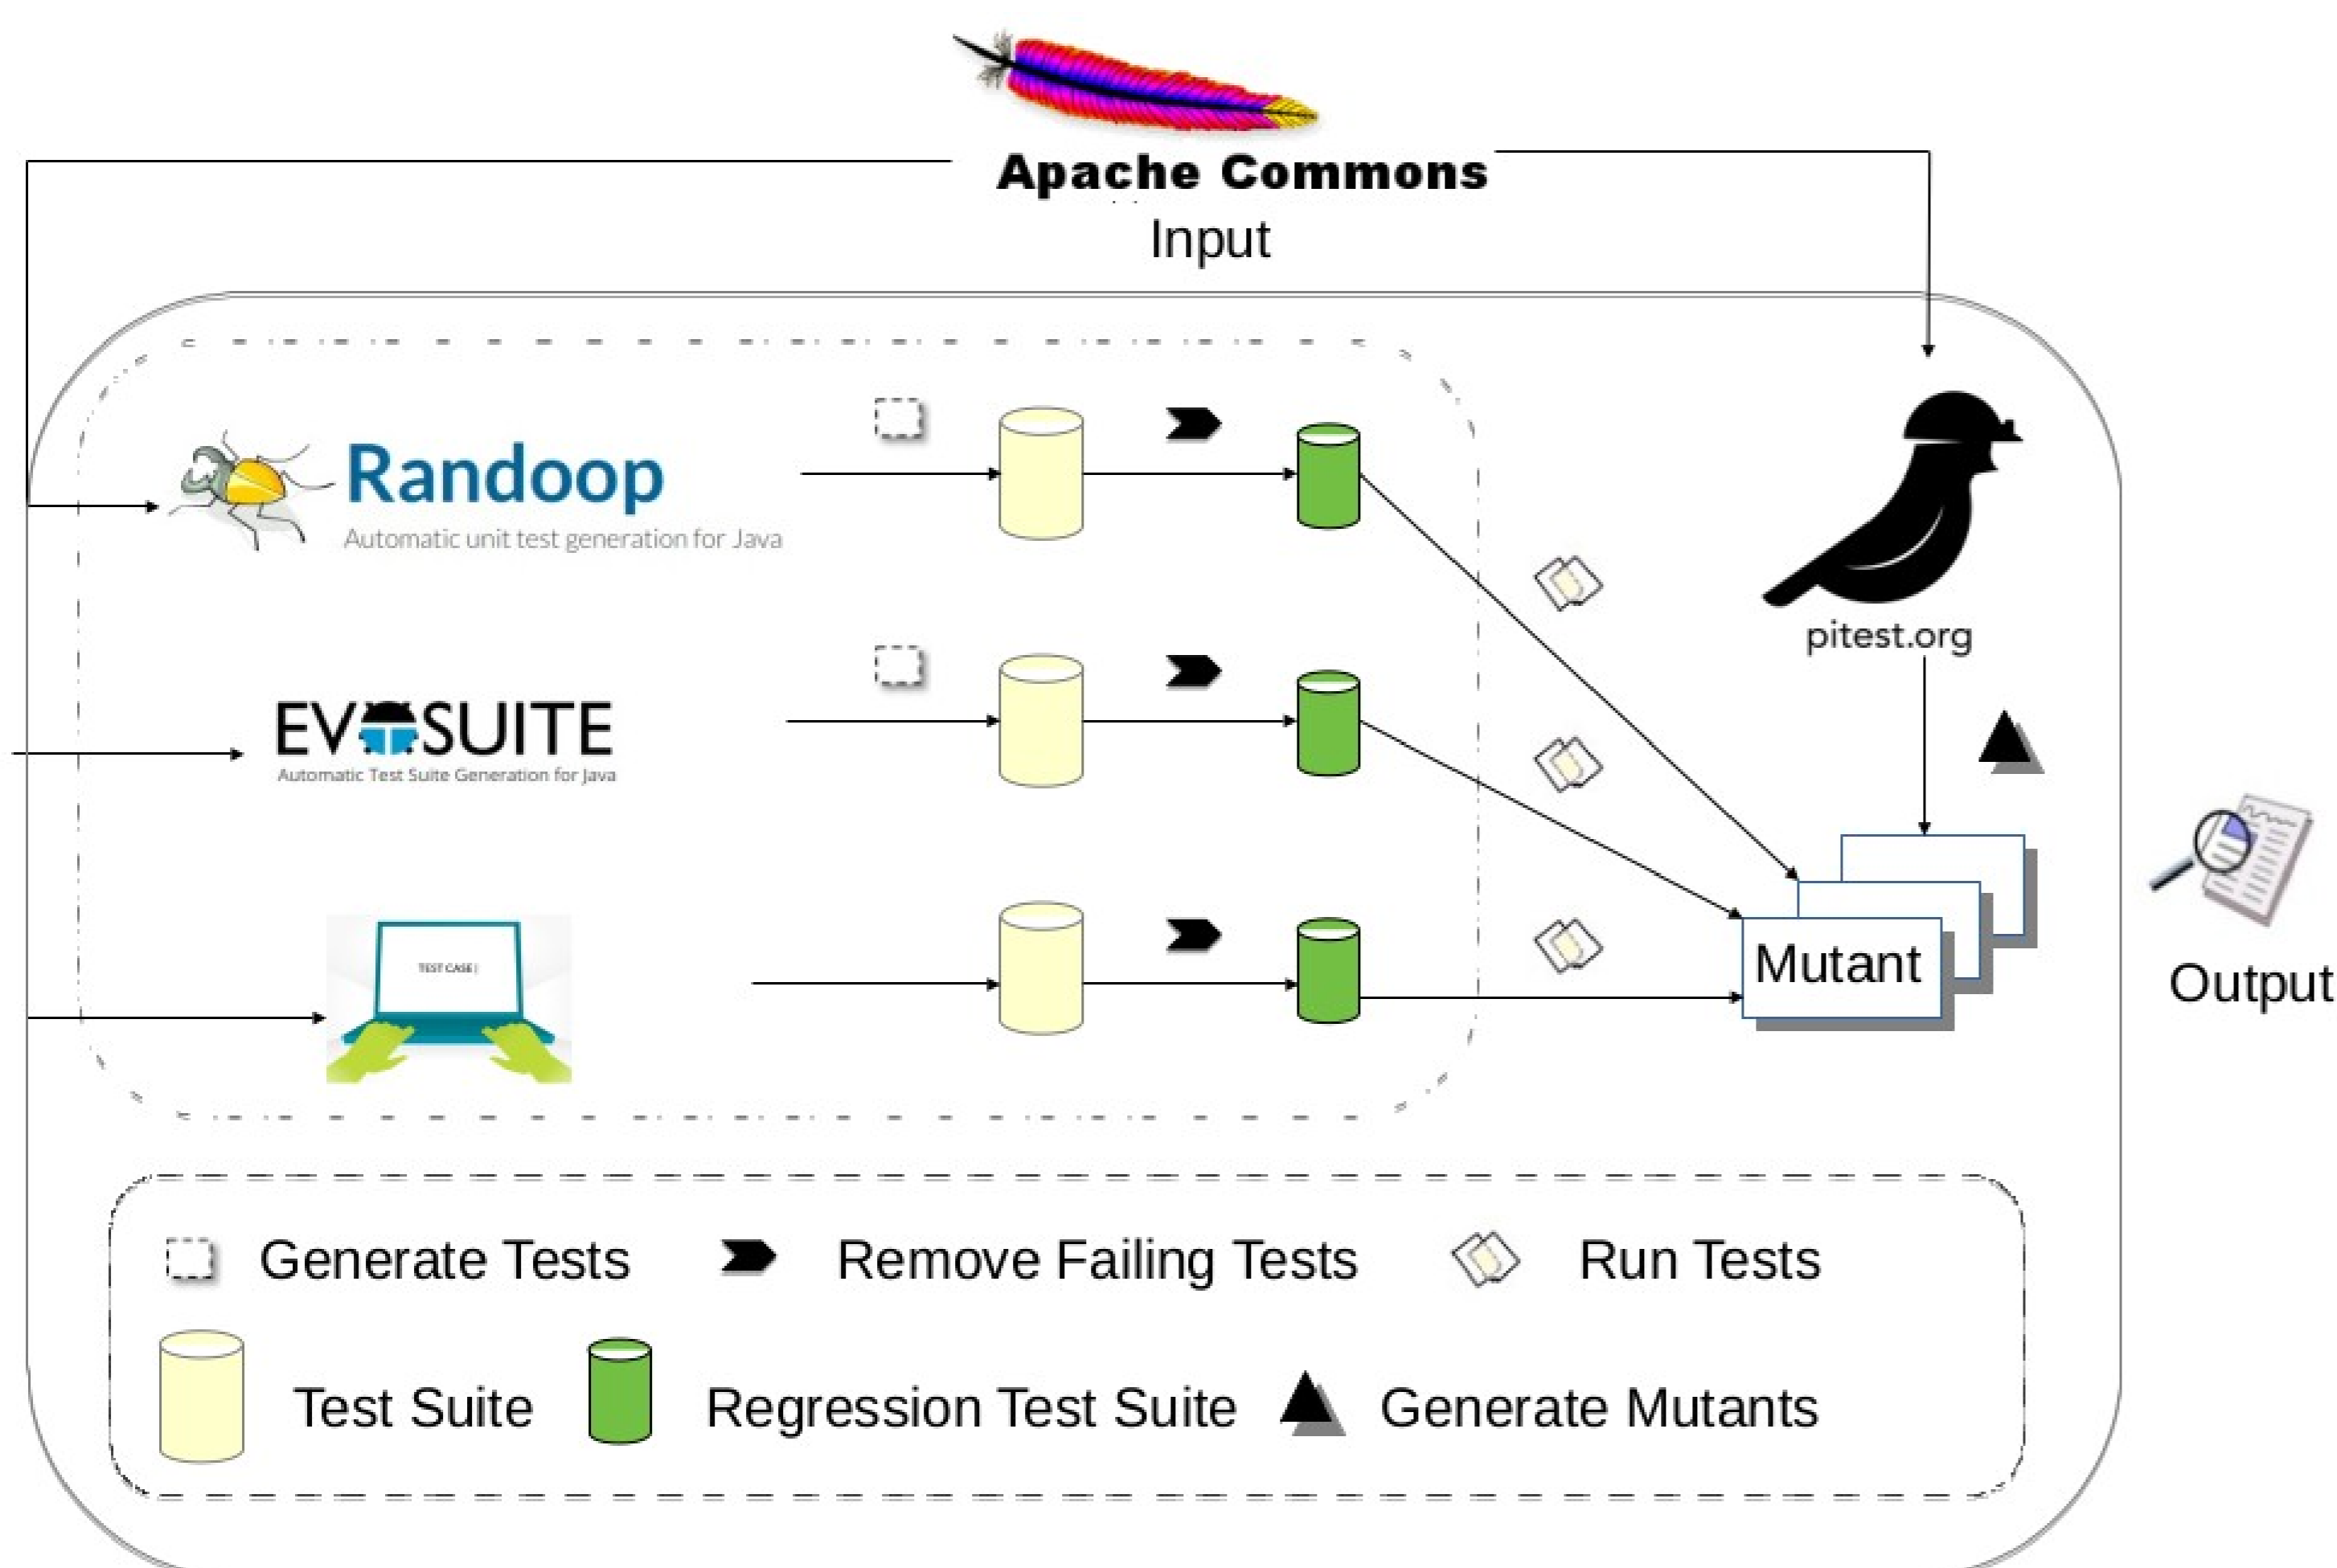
Apache Commons
Input

Randoop
Automatic unit test generation for Java

EVOSUITE
Automatic Test Suite Generation for Java

TEST CASE |

pitest.org

Mutant

Output

Generate Tests
Remove Failing Tests
Run Tests
Test Suite
Regression Test Suite
Generate Mutants